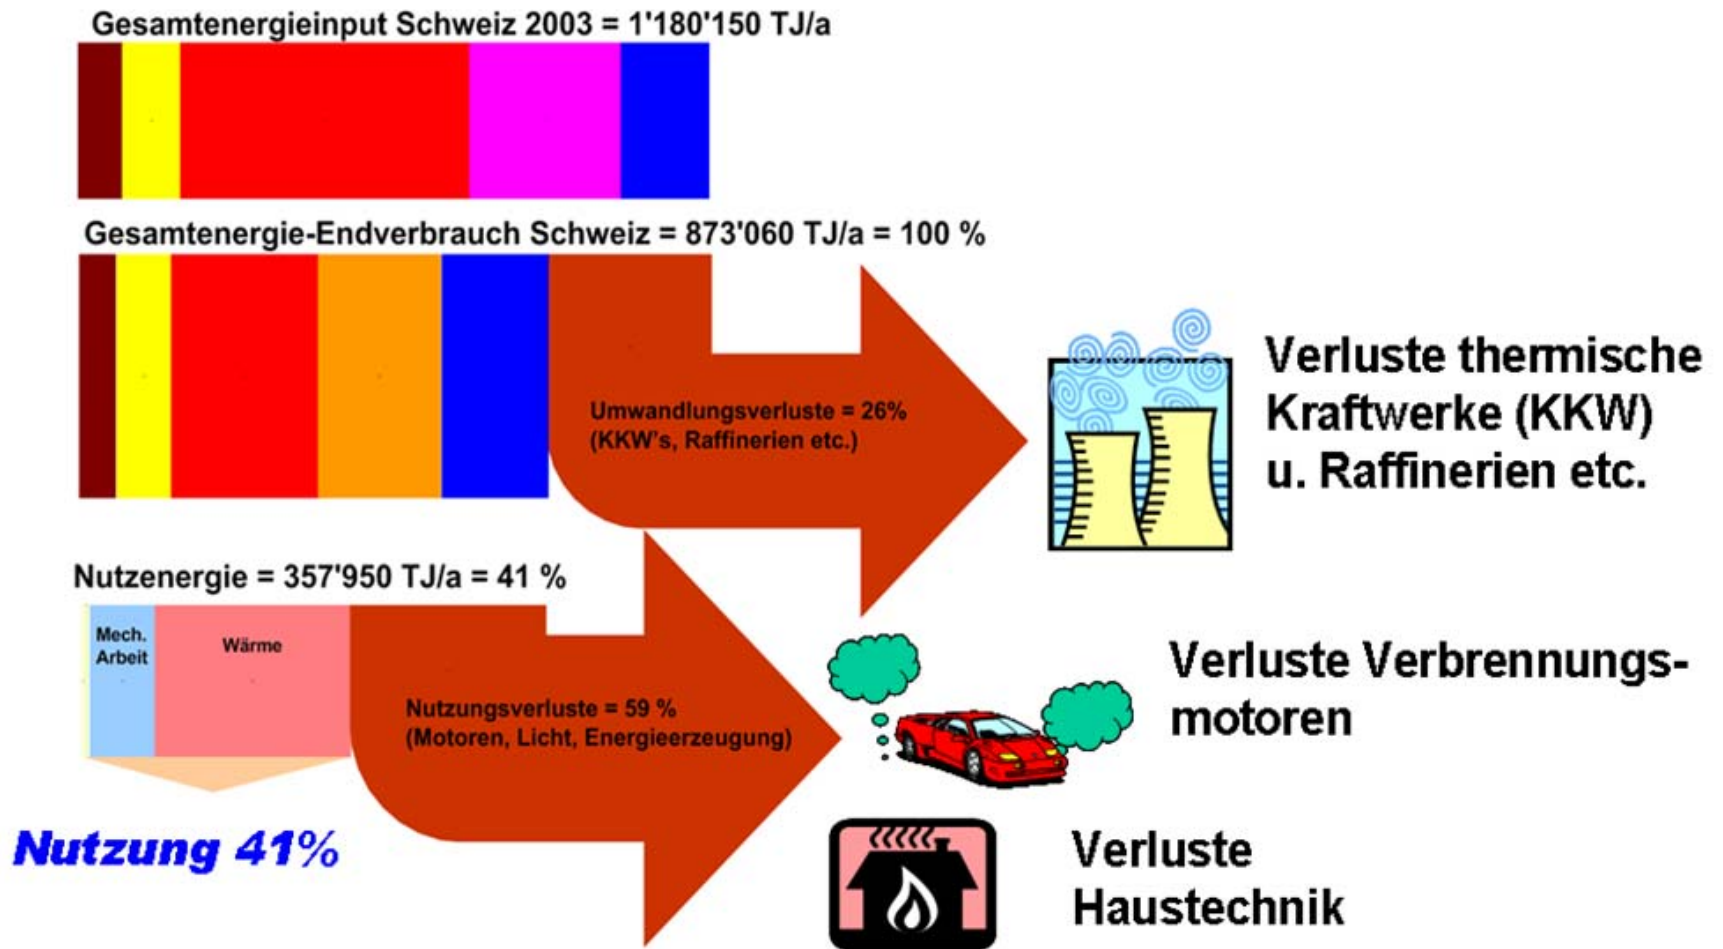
Gesamtenergieinput Schweiz 2003 = 1'180'150 TJ/a

Gesamtenergie-Endverbrauch Schweiz = 873'060 TJ/a = 100 %

Umwandlungsverluste = 26%
(KKW's, Raffinerien etc.)

Verluste thermische Kraftwerke (KKW) u. Raffinerien etc.

Nutzenergie = 357'950 TJ/a = 41 %

Mech. Arbeit

Wärme

Nutzungsverluste = 59 %
(Motoren, Licht, Energieerzeugung)

Verluste Verbrennungsmotoren

Nutzung 41%

Verluste Haustechnik